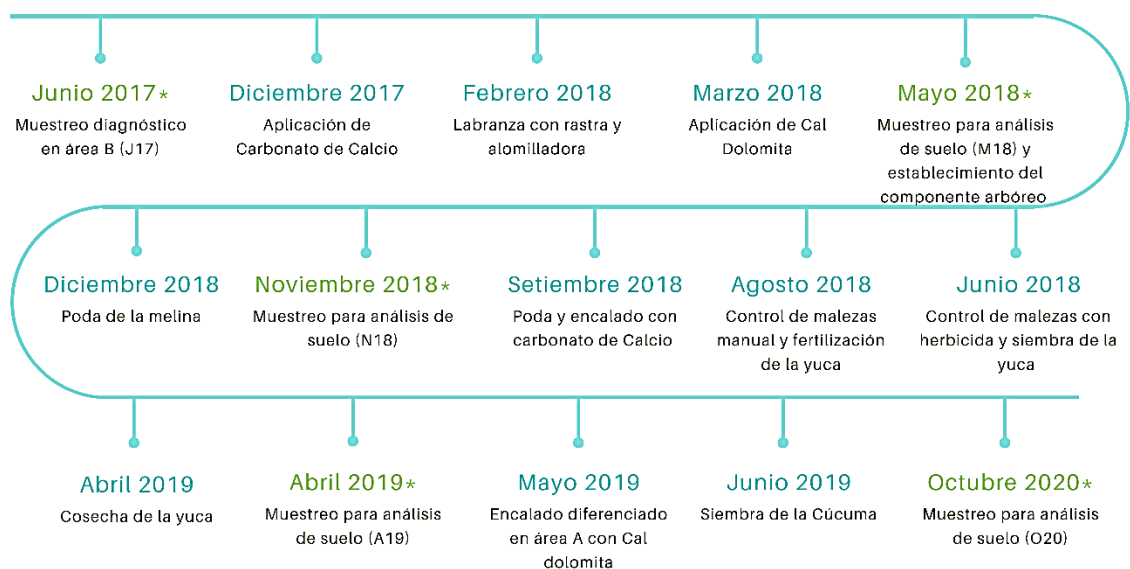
Junio 2017*
Muestreo diagnóstico en área B (J17)

Diciembre 2017
Aplicación de Carbonato de Calcio

Febrero 2018
Labranza con rastra y alomilladora

Marzo 2018
Aplicación de Cal Dolomita

Mayo 2018*
Muestreo para análisis de suelo (M18) y establecimiento del componente arbóreo

Diciembre 2018
Poda de la melina

Noviembre 2018*
Muestreo para análisis de suelo (N18)

Setiembre 2018
Poda y encalado con carbonato de Calcio

Agosto 2018
Control de malezas manual y fertilización de la yuca

Junio 2018
Control de malezas con herbicida y siembra de la yuca

Abril 2019
Cosecha de la yuca

Abril 2019*
Muestreo para análisis de suelo (A19)

Mayo 2019
Encalado diferenciado en área A con Cal dolomita

Junio 2019
Siembra de la Cúcuma

Octubre 2020*
Muestreo para análisis de suelo (O20)